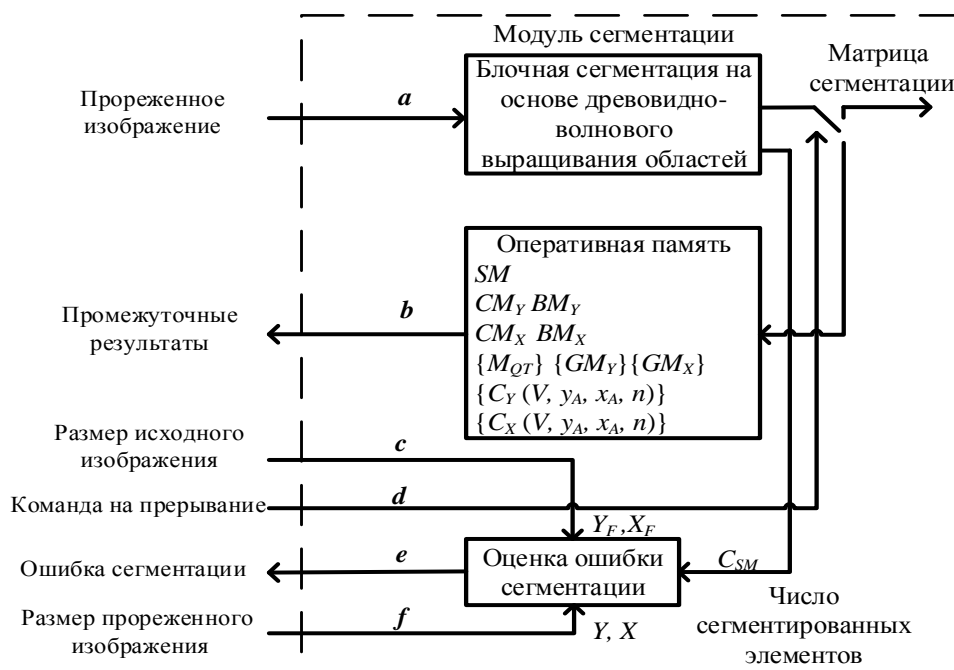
Модуль сегментации

Блочная сегментация на основе древовидно-волнового выращивания областей

Матрица сегментации

Прореженное изображение

*a*

Оперативная память
$SM$
$CM_Y$ $BM_Y$
$CM_X$ $BM_X$
$\{M_{QT}\}$ $\{GM_Y\}$$\{GM_X\}$
$\{C_Y(V, y_A, x_A, n)\}$
$\{C_X(V, y_A, x_A, n)\}$

Промежуточные результаты

*b*

Размер исходного изображения

*c*

Команда на прерывание

*d*

$Y_F, X_F$

Ошибка сегментации

*e*

Оценка ошибки сегментации

$C_{SM}$

Размер прореженного изображения

*f*

$Y, X$

Число сегментированных элементов